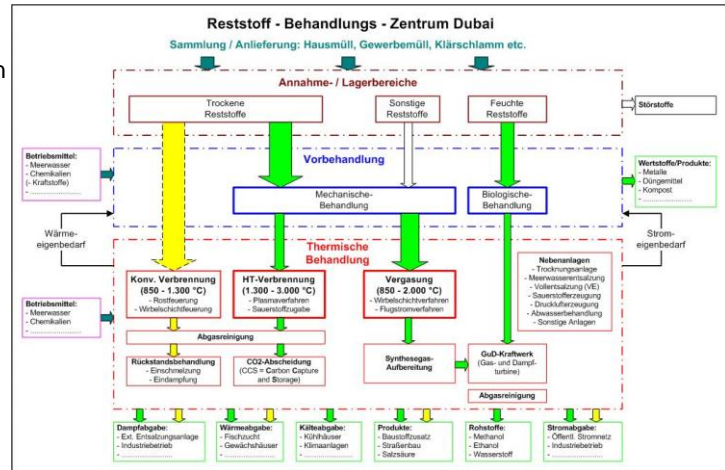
n

Reststoff - Behandlungs - Zentrum Dubai

Sammlung / Anlieferung: Hausmüll, Gewerbemüll, Klärschlamm etc.

Annahme- / Lagerbereiche

Trockene Reststoffe

Sonstige Reststoffe

Feuchte Reststoffe

Störstoffe

Betriebsmittel:
- Meerwasser
- Chemikalien
(- Kraftstoffe)
- ..................

Vorbehandlung

Mechanische-Behandlung

Biologische-Behandlung

Wertstoffe/Produkte:
- Metalle
- Düngemittel
- Kompost
- ..................

Wärme-eigenbedarf

Thermische Behandlung

Strom-eigenbedarf

Betriebsmittel:
- Meerwasser
- Chemikalien
- ..................

Konv. Verbrennung (850 - 1.300 °C)
- Rostfeuerung
- Wirbelschichtfeuerung

HT-Verbrennung (1.300 - 3.000 °C)
- Plasmaverfahren
- Sauerstoffzugabe

Vergasung (850 - 2.000 °C)
- Wirbelschichtverfahren
- Flugstromverfahren

Nebenanlagen
- Trocknungsanlage
- Meerwasserentsalzung
- Vollentsalzung (VE)
- Sauerstofferzeugung
- Druckluftererzeugung
- Abwasserbehandlung
- Sonstige Anlagen

Abgasreinigung

Rückstandsbehandlung
- Einschmelzung
- Eindampfung

CO2-Abscheidung
(CCS = Carbon Capture and Storage)

Synthesegas-Aufbereitung

GuD-Kraftwerk
(Gas- und Dampf-turbine)

Abgasreinigung

Dampfabgabe:
- Ext. Entsalzungsanlage
- Industriebetrieb
- ..................

Wärmeabgabe:
- Fischzucht
- Gewächshäuser
- ..................

Kälteabgabe:
- Kühlhäuser
- Klimaanlagen
- ..................

Produkte:
- Baustoffzusatz
- Straßenbau
- Salzsäure

Rohstoffe:
- Methanol
- Ethanol
- Wasserstoff

Stromabgabe:
- Öffentl. Stromnetz
- Industriebetrieb
- ..................